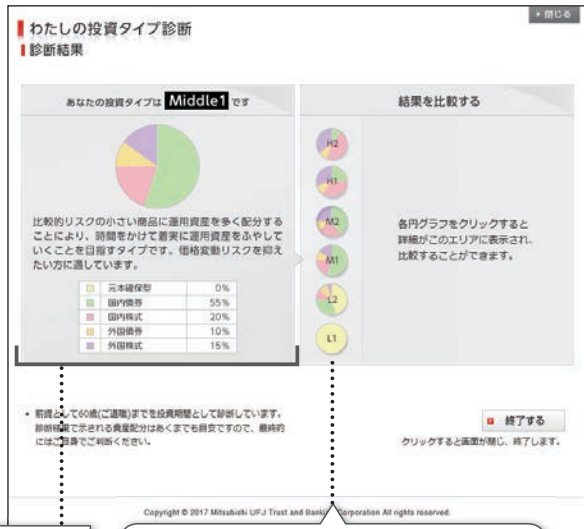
▸ 閉じる

わたしの投資タイプ診断

診断結果

あなたの投資タイプは Middle1 です

比較的リスクの小さい商品に運用資産を多く配分することにより、時間をかけて着実に運用資産をふやしていくことを目指すタイプです。価格変動リスクを抑えたい方に適しています。

| | | |
|---|---|---|
| | 元本確保型 | 0% |
| | 国内債券 | 55% |
| | 国内株式 | 20% |
| | 外国債券 | 10% |
| | 外国株式 | 15% |

結果を比較する

H2

H1

M2

M1

L2

L1

各円グラフをクリックすると詳細がこのエリアに表示され、比較することができます。

• 前提として60歳(ご退職)までを投資期間として診断しています。診断結果で示される資産配分はあくまでも目安ですので、最終的にはご自身でご判断ください。

終了する

クリックすると画面が閉じ、終了します。

Copyright © 2017 Mitsubishi UFJ Trust and Banki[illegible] Corporation All rights reserved.